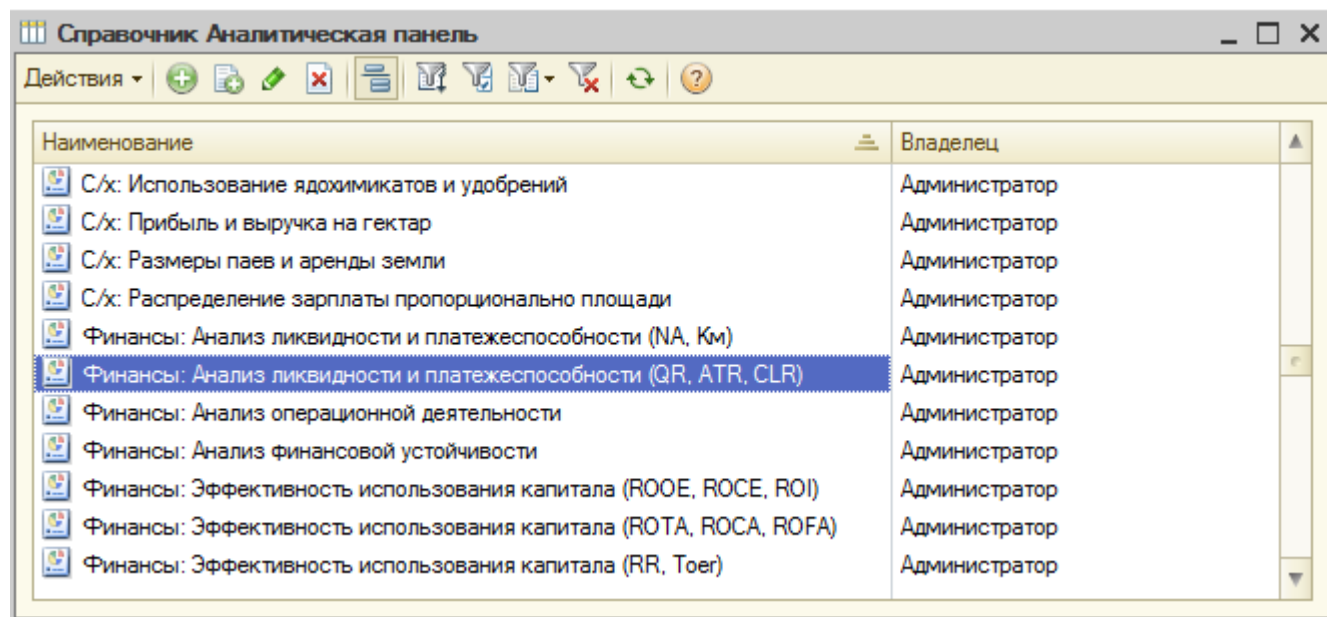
Справочник Аналитическая панель

Действия

| Наименование | Владелец |
|---|---|
| С/х: Использование ядохимикатов и удобрений | Администратор |
| С/х: Прибыль и выручка на гектар | Администратор |
| С/х: Размеры паев и аренды земли | Администратор |
| С/х: Распределение зарплаты пропорционально площади | Администратор |
| Финансы: Анализ ликвидности и платежеспособности (NA, Км) | Администратор |
| Финансы: Анализ ликвидности и платежеспособности (QR, ATR, CLR) | Администратор |
| Финансы: Анализ операционной деятельности | Администратор |
| Финансы: Анализ финансовой устойчивости | Администратор |
| Финансы: Эффективность использования капитала (ROOE, ROCE, ROI) | Администратор |
| Финансы: Эффективность использования капитала (ROTA, ROCA, ROFA) | Администратор |
| Финансы: Эффективность использования капитала (RR, Toer) | Администратор |